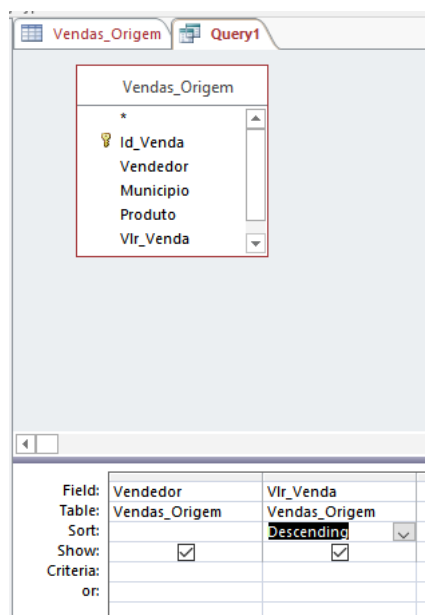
Vendas_Origem Query1

Vendas_Origem
*
Id_Venda
Vendedor
Municipio
Produto
Vlr_Venda

| | | |
|---|---|---|
| Field: | Vendedor | Vlr_Venda |
| Table: | Vendas_Origem | Vendas_Origem |
| Sort: | | Descending |
| Show: | ☑ | ☑ |
| Criteria: | | |
| or: | | |